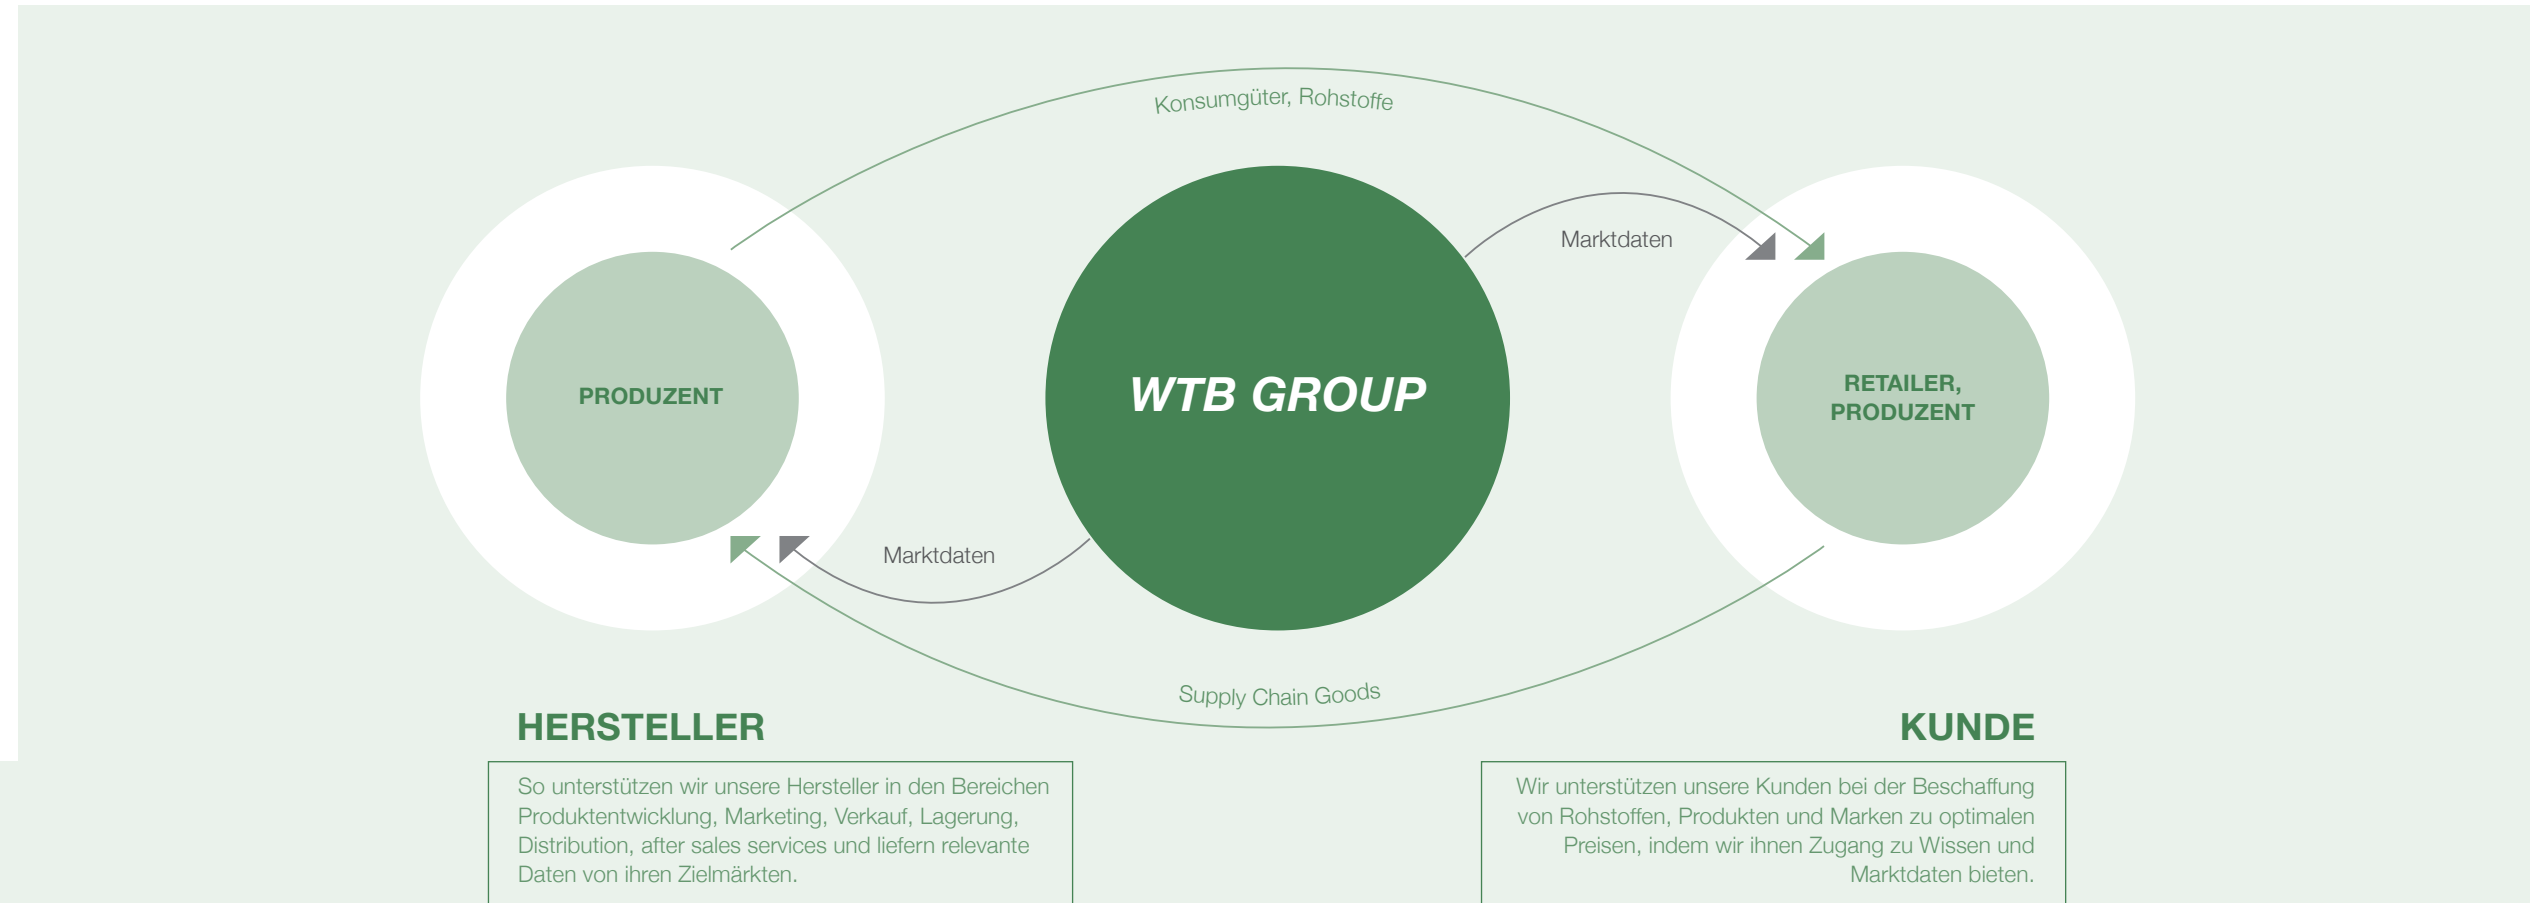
Konsumgüter, Rohstoffe

Marktdaten

PRODUZENT

WTB GROUP

RETAILER, PRODUZENT

Marktdaten

Supply Chain Goods

HERSTELLER

So unterstützen wir unsere Hersteller in den Bereichen Produktentwicklung, Marketing, Verkauf, Lagerung, Distribution, after sales services und liefern relevante Daten von ihren Zielmärkten.

KUNDE

Wir unterstützen unsere Kunden bei der Beschaffung von Rohstoffen, Produkten und Marken zu optimalen Preisen, indem wir ihnen Zugang zu Wissen und Marktdaten bieten.